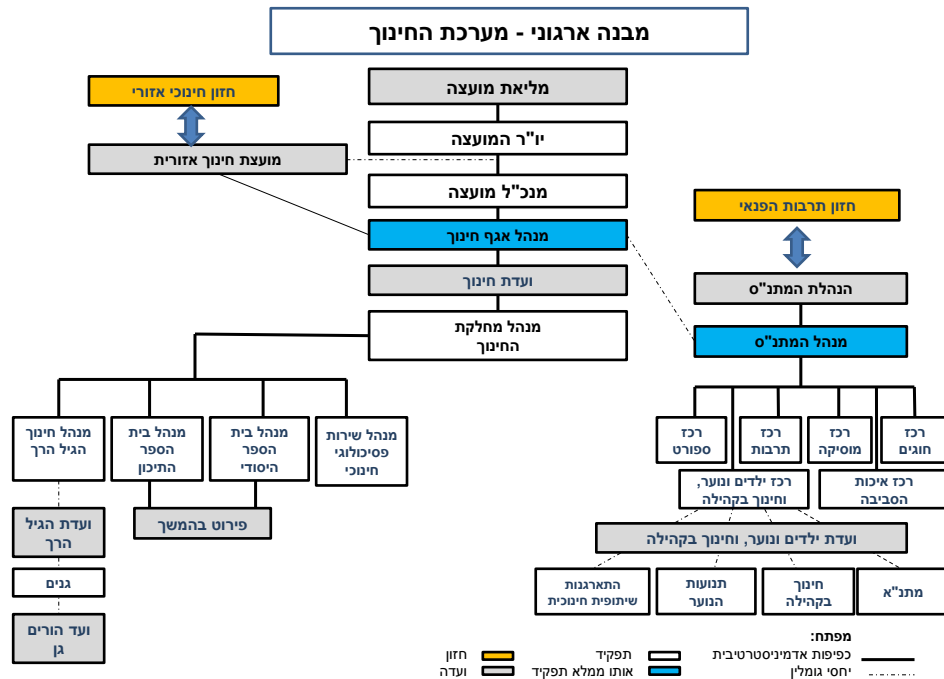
מבנה ארגוני - מערכת החינוך

מליאת מועצה

יו"ר המועצה

מנכ"ל מועצה

מנהל אגף חינוך

ועדת חינוך

מנהל מחלקת החינוך

חזון חינוכי אזורי

מועצת חינוך אזורית

חזון תרבות הפנאי

הנהלת המתנ"ס

מנהל המתנ"ס

מנהל חינוך הגיל הרך

מנהל בית הספר התיכון

מנהל בית הספר היסודי

מנהל שירות פסיכולוגי חינוכי

ועדת הגיל הרך

גנים

ועד הורים גן

פירוט בהמשך

רכז ספורט

רכז תרבות

רכז מוסיקה

רכז חוגים

רכז ילדים ונוער, וחינוך בקהילה

רכז איכות הסביבה

ועדת ילדים ונוער, וחינוך בקהילה

התארגנות שיתופית חינוכית

תנועות הנוער

חינוך בקהילה

מתנ"א

מפתח:

כפיפות אדמיניסטרטיבית

יחסי גומלין

תפקיד

אותו ממלא תפקיד

חזון

ועדה